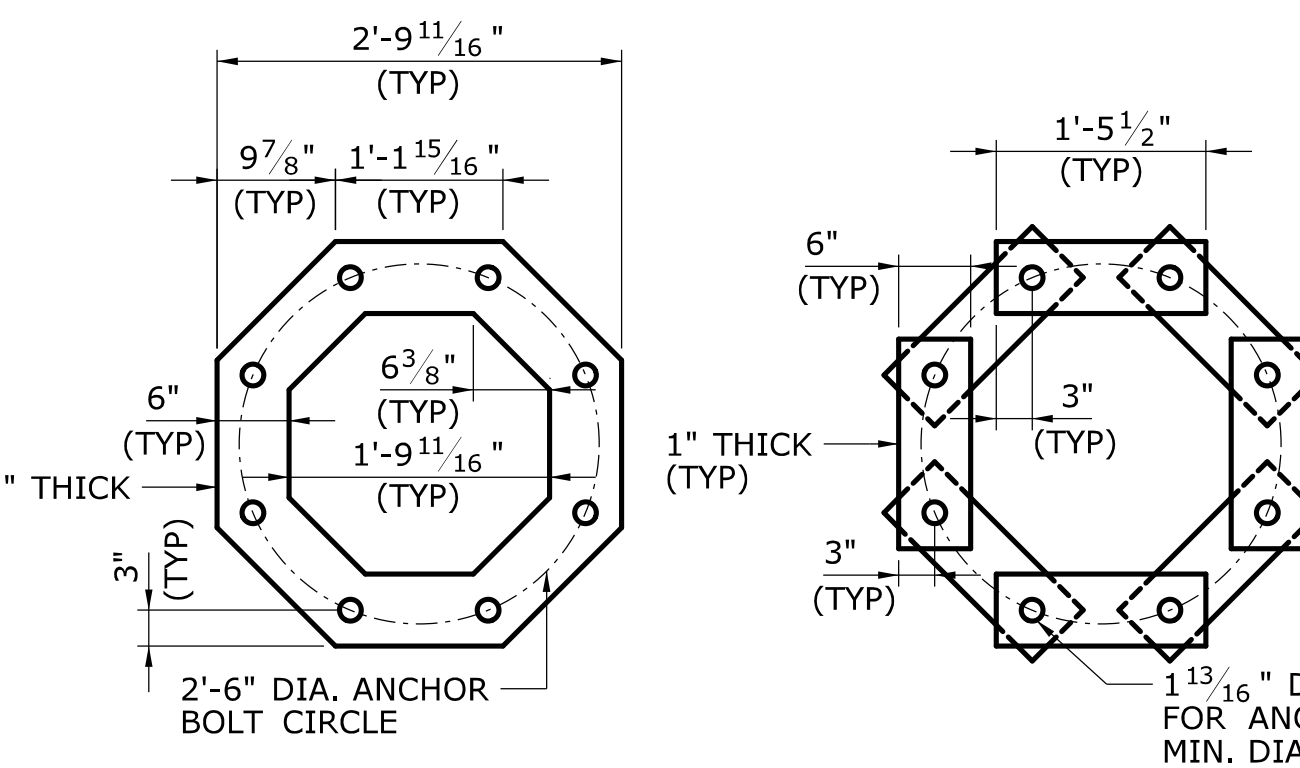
2'-9$\frac{11}{16}$"
(TYP)

9$\frac{7}{8}$"
(TYP)

1'-1$\frac{15}{16}$"
(TYP)

6$\frac{3}{8}$"
(TYP)

6"
(TYP)

1'-9$\frac{11}{16}$"
(TYP)

" THICK

3"
(TYP)

2'-6" DIA. ANCHOR BOLT CIRCLE

1'-5$\frac{1}{2}$"
(TYP)

6"
(TYP)

3"
(TYP)

1" THICK
(TYP)

3"
(TYP)

1$\frac{13}{16}$" D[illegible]
FOR ANC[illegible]
MIN. DIA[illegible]